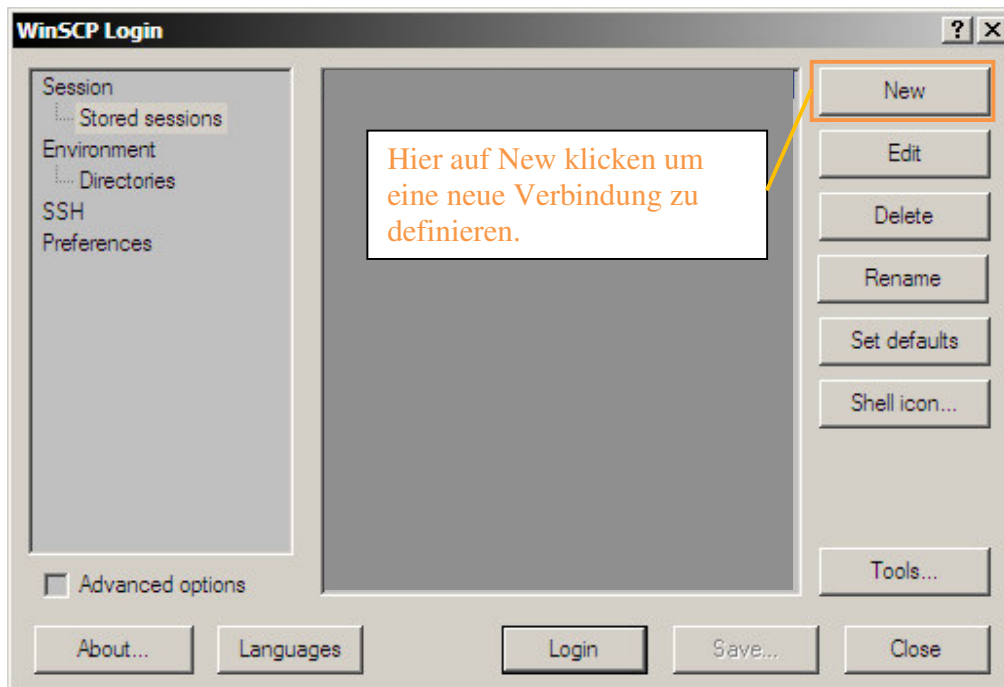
WinSCP Login
? X

Session
Stored sessions
Environment
Directories
SSH
Preferences

Hier auf New klicken um eine neue Verbindung zu definieren.

New
Edit
Delete
Rename
Set defaults
Shell icon...
Tools...

Advanced options

About...
Languages
Login
Save...
Close